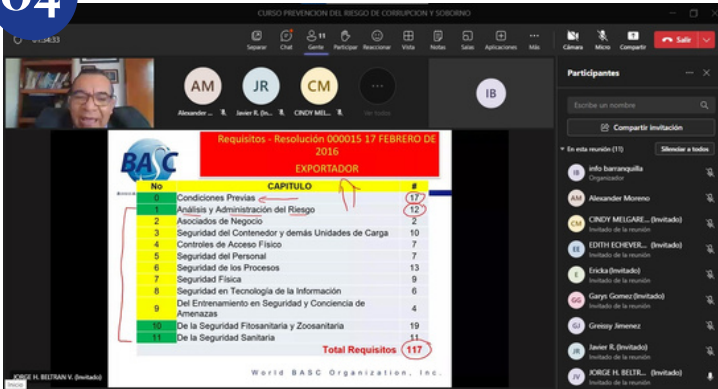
04

CURSO PREVENCION DEL RIESGO DE CORRUPCION Y SOBORNO

01:34:33

Separar Chat Gente Participar Reaccionar Vista Notas Salas Aplicaciones Más Cámara Micro Compartir Salir

AM Alexander ...
JR Javier R. (In...
CM CINDY MEL...
Ver todos
IB

Participantes

Escribe un nombre

Compartir invitación

En esta reunión (11) Silenciar a todos

IB info barranquilla Organizador
AM Alexander Moreno
CM CINDY MELGARE... (Invitado) Invitado de la reunión
EE EDITH ECHEVER... (Invitado) Invitado de la reunión
E Ericka (Invitado) Invitado de la reunión
GG Garys Gomez (Invitado) Invitado de la reunión
GJ Greissy Jimenez
JR Javier R. (Invitado) Invitado de la reunión
JV JORGE H. BELTR... (Invitado) Invitado de la reunión

BASC

Requisitos - Resolución 000015 17 FEBRERO DE 2016

EXPORTADOR

| No | CAPITULO | # |
|---|---|---|
| 0 | Condiciones Previas | 17 |
| 1 | Análisis y Administración del Riesgo | 12 |
| 2 | Asociados de Negocio | 2 |
| 3 | Seguridad del Contenedor y demás Unidades de Carga | 10 |
| 4 | Controles de Acceso Físico | 7 |
| 5 | Seguridad del Personal | 7 |
| 6 | Seguridad de los Procesos | 13 |
| 7 | Seguridad Física | 9 |
| 8 | Seguridad en Tecnología de la Información | 6 |
| 9 | Del Entrenamiento en Seguridad y Conciencia de Amenazas | 4 |
| 10 | De la Seguridad Fitosanitaria y Zoosanitaria | 19 |
| 11 | De la Seguridad Sanitaria | 11 |
| | Total Requisitos | 117 |

World BASC Organization, Inc.

JORGE H. BELTRAN V. (Invitado)